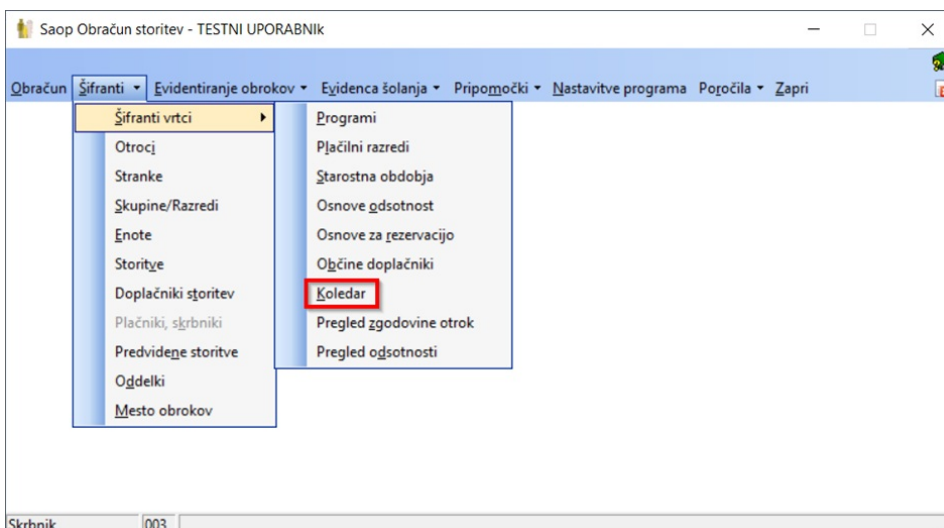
Saop Obračun storitev - TESTNI UPORABNIk

Obračun Šifranti ▾ Evidentiranje obrokov ▾ Evidenca šolanja ▾ Pripomočki ▾ Nastavitve programa Poročila ▾ Zapri

Šifranti vrtci
Otroci
Stranke
Skupine/Razredi
Enote
Storitve
Doplačniki storitev
Plačniki, skrbniki
Predvidene storitve
Oddelki
Mesto obrokov

Programi
Plačilni razredi
Starostna obdobja
Osnove odsotnost
Osnove za rezervacijo
Občine doplačniki
Koledar
Pregled zgodovine otrok
Pregled odsotnosti

Skrbnik 003